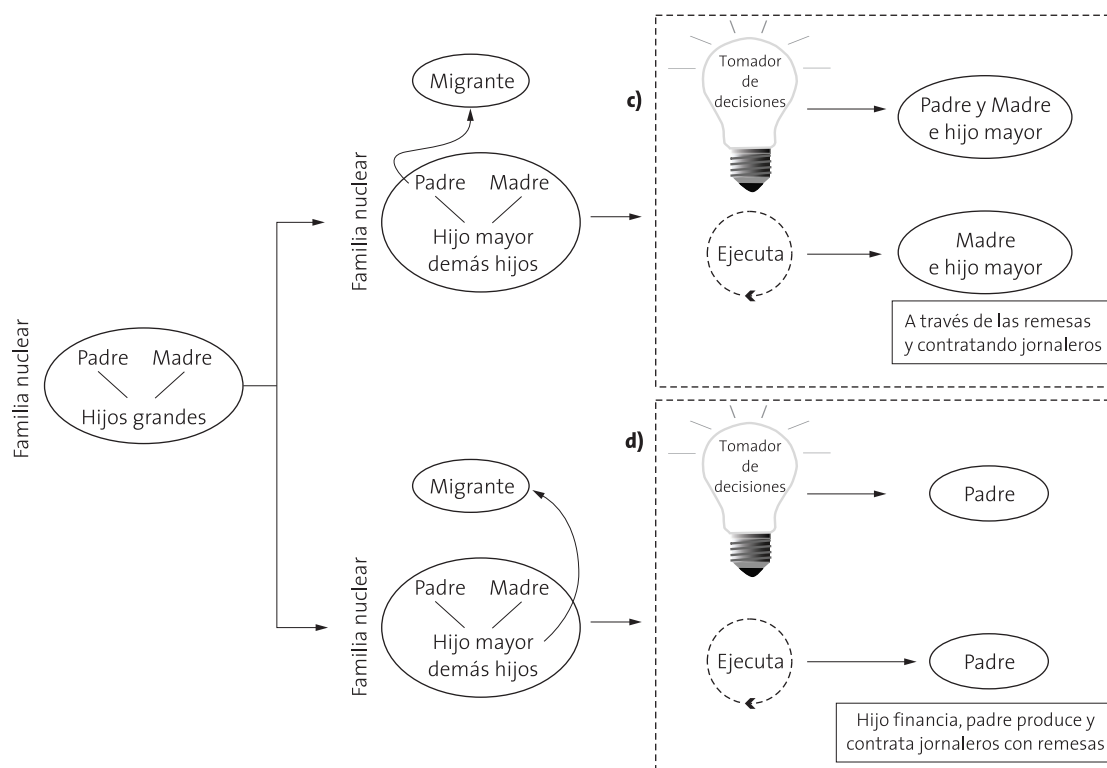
Familia nuclear

Padre Madre
Hijos grandes

Familia nuclear

Migrante

Padre Madre
Hijo mayor
demás hijos

c)

Tomador de decisiones

Padre y Madre e hijo mayor

Ejecuta

Madre e hijo mayor

A través de las remesas y contratando jornaleros

Familia nuclear

Migrante

Padre Madre
Hijo mayor
demás hijos

d)

Tomador de decisiones

Padre

Ejecuta

Padre

Hijo financia, padre produce y contrata jornaleros con remesas